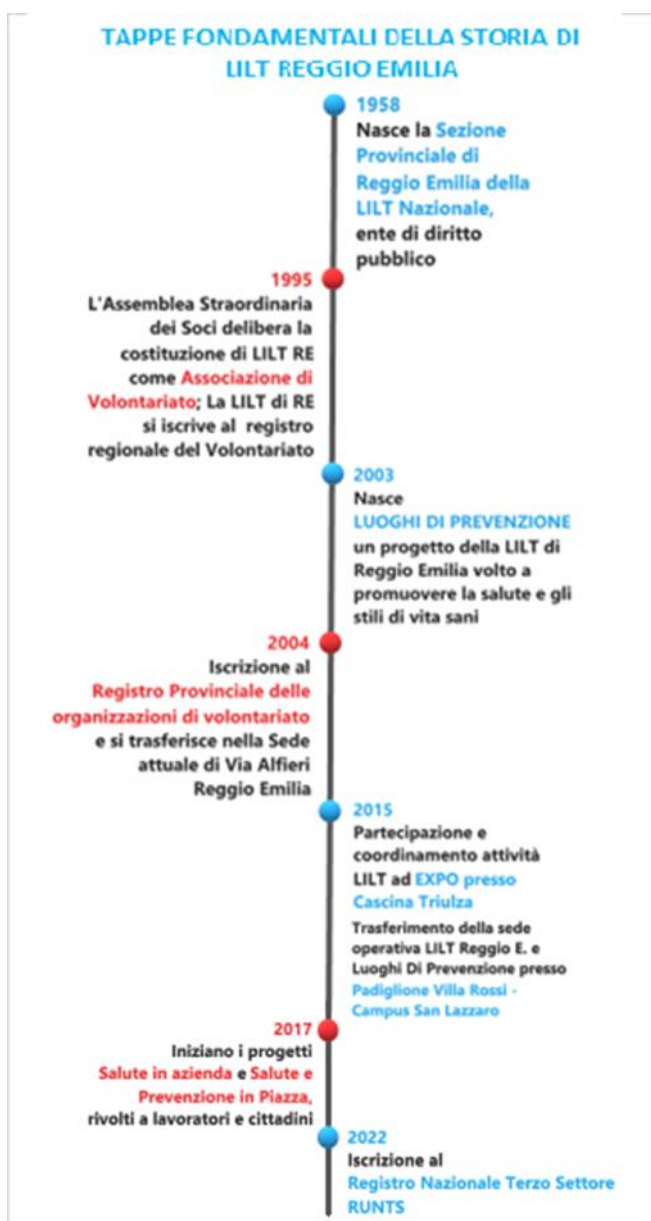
TAPPE FONDAMENTALI DELLA STORIA DI LILT REGGIO EMILIA

1958
Nasce la Sezione Provinciale di Reggio Emilia della LILT Nazionale, ente di diritto pubblico

1995
L'Assemblea Straordinaria dei Soci delibera la costituzione di LILT RE come Associazione di Volontariato; La LILT di RE si iscrive al registro regionale del Volontariato

2003
Nasce LUOGHI DI PREVENZIONE un progetto della LILT di Reggio Emilia volto a promuovere la salute e gli stili di vita sani

2004
Iscrizione al Registro Provinciale delle organizzazioni di volontariato e si trasferisce nella Sede attuale di Via Alfieri Reggio Emilia

2015
Partecipazione e coordinamento attività LILT ad EXPO presso Cascina Triulza
Trasferimento della sede operativa LILT Reggio E. e Luoghi Di Prevenzione presso Padiglione Villa Rossi - Campus San Lazzaro

2017
Iniziano i progetti Salute in azienda e Salute e Prevenzione in Piazza, rivolti a lavoratori e cittadini

2022
Iscrizione al Registro Nazionale Terzo Settore RUNTS